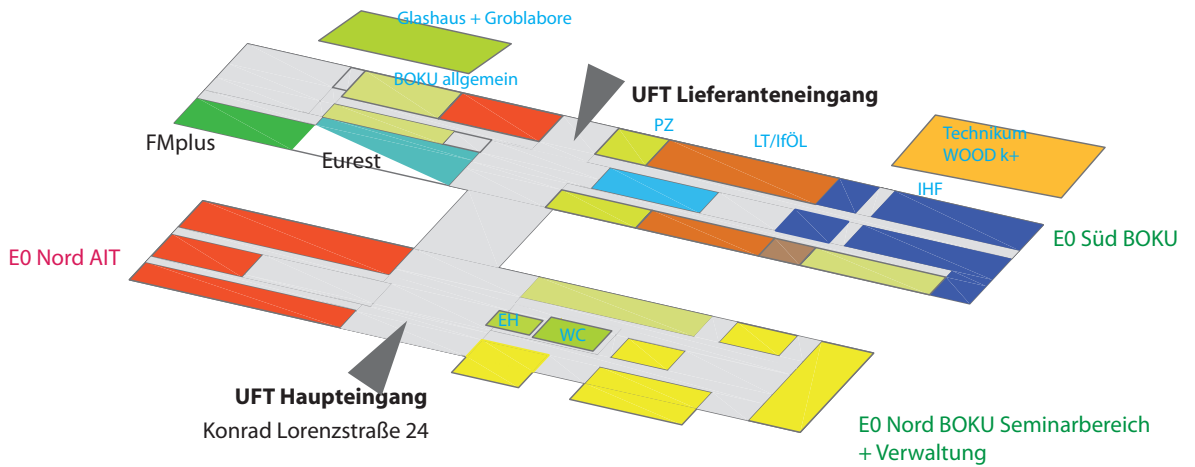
Glashaus + Groblabore

BOKU allgemein

UFT Lieferanteneingang

FMplus

Eurest

PZ

LT/IfÖL

Technikum WOOD k+

IHF

E0 Süd BOKU

E0 Nord AIT

EH

WC

UFT Haupteingang

Konrad Lorenzstraße 24

E0 Nord BOKU Seminarbereich + Verwaltung